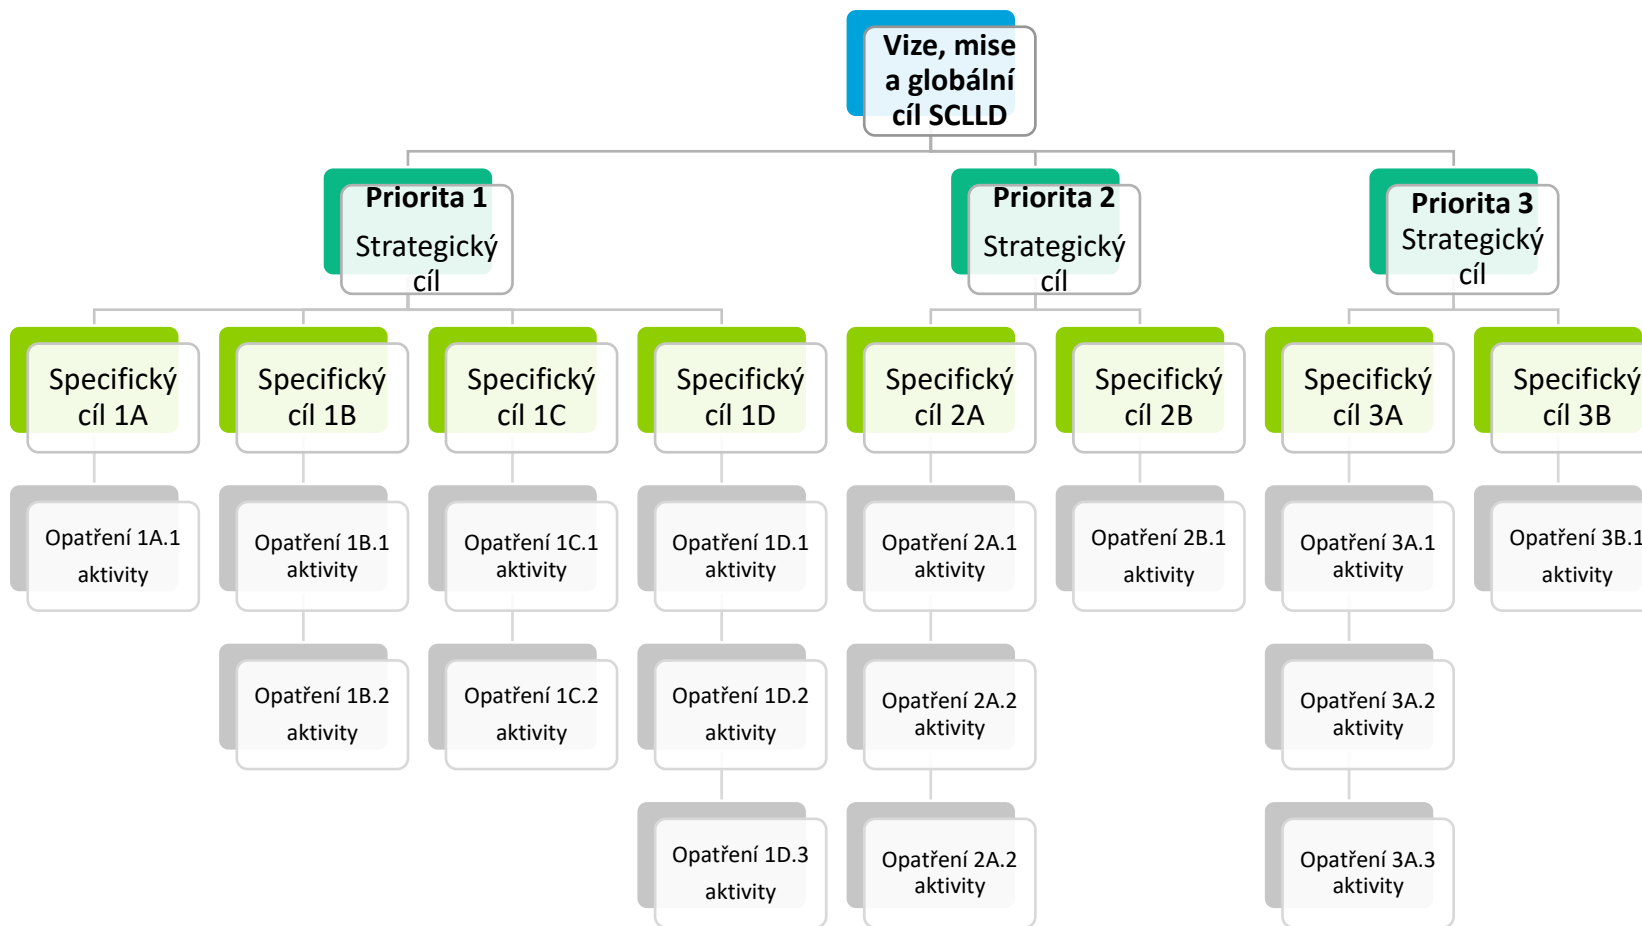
Vize, mise a globální cíl SCLLD

Priorita 1
Strategický cíl

Priorita 2
Strategický cíl

Priorita 3
Strategický cíl

Specifický cíl 1A

Specifický cíl 1B

Specifický cíl 1C

Specifický cíl 1D

Specifický cíl 2A

Specifický cíl 2B

Specifický cíl 3A

Specifický cíl 3B

Opatření 1A.1
aktivity

Opatření 1B.1
aktivity

Opatření 1C.1
aktivity

Opatření 1D.1
aktivity

Opatření 2A.1
aktivity

Opatření 2B.1
aktivity

Opatření 3A.1
aktivity

Opatření 3B.1
aktivity

Opatření 1B.2
aktivity

Opatření 1C.2
aktivity

Opatření 1D.2
aktivity

Opatření 2A.2
aktivity

Opatření 3A.2
aktivity

Opatření 1D.3
aktivity

Opatření 2A.2
aktivity

Opatření 3A.3
aktivity